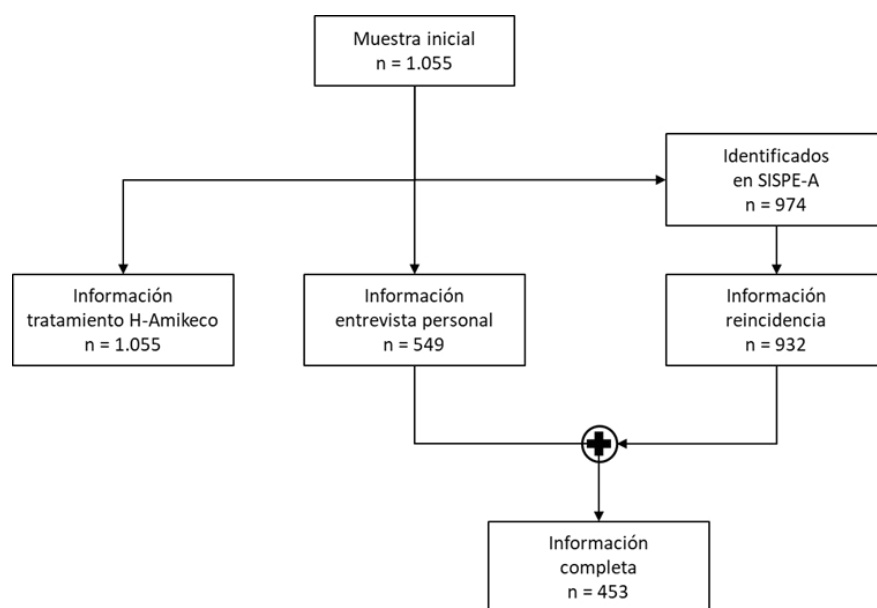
Muestra inicial
n = 1.055

Identificados en SISPE-A
n = 974

Información tratamiento H-Amikeco
n = 1.055

Información entrevista personal
n = 549

Información reincidencia
n = 932

Información completa
n = 453